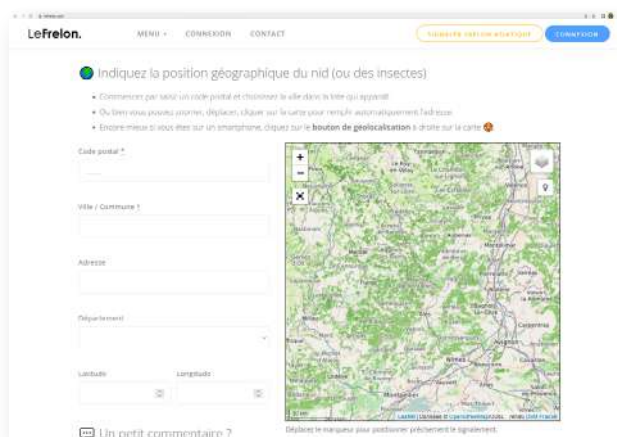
LeFrelon. MENU CONNEXION CONTACT

SIGNALER FRELON ASIATIQUE CONNEXION

Indiquez la position géographique du nid (ou des insectes)

• Commencez par saisir un code postal et choisissez la ville dans la liste qui apparaît
• Ou bien vous pouvez zoomer, déplacer, cliquer sur la carte pour remplir automatiquement l'adresse
• Encore mieux si vous êtes sur un smartphone, cliquez sur le bouton de géolocalisation à droite sur la carte

Code postal *

Ville / Commune *

Adresse

Département

Latitude

Longitude

+
−

Déplacez le marqueur pour positionner précisément le signalement.

Un petit commentaire ?